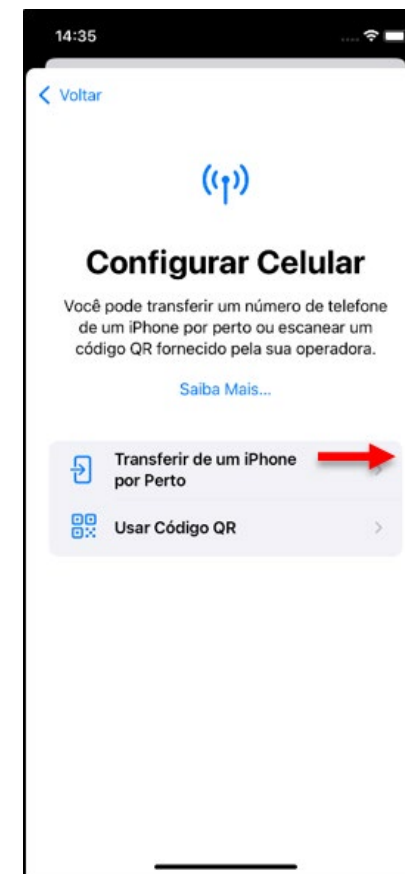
14:35

Voltar

Configurar Celular

Você pode transferir um número de telefone de um iPhone por perto ou escanear um código QR fornecido pela sua operadora.

Saiba Mais...

Transferir de um iPhone por Perto

Usar Código QR